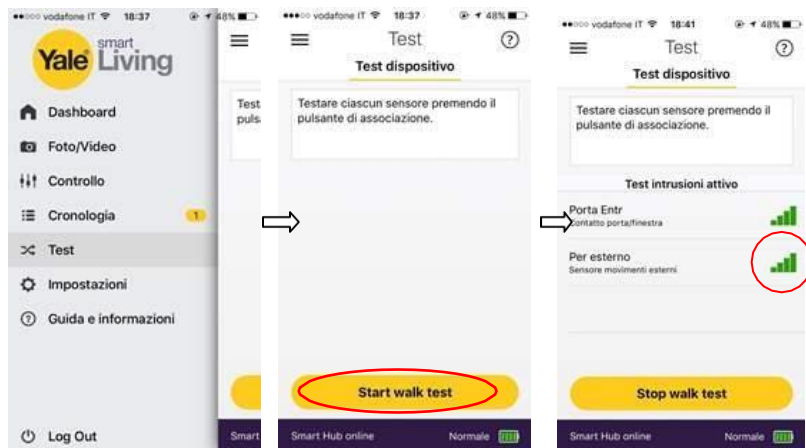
vodafone IT 18:37 48%

Yale smart Living

Dashboard

Foto/Video

Controllo

Cronologia 1

Test

Impostazioni

Guida e informazioni

Log Out

Test

pulsa

Smart

vodafone IT 18:37 48%

Test

Test dispositivo

Testare ciascun sensore premendo il pulsante di associazione.

Start walk test

Smart Hub online Normale

vodafone IT 18:41 48%

Test

Test dispositivo

Testare ciascun sensore premendo il pulsante di associazione.

Test intrusioni attivo

Porta Entr
Contatto porta/finestra

Per esterno
Sensore movimenti esterni

Stop walk test

Smart Hub online Normale